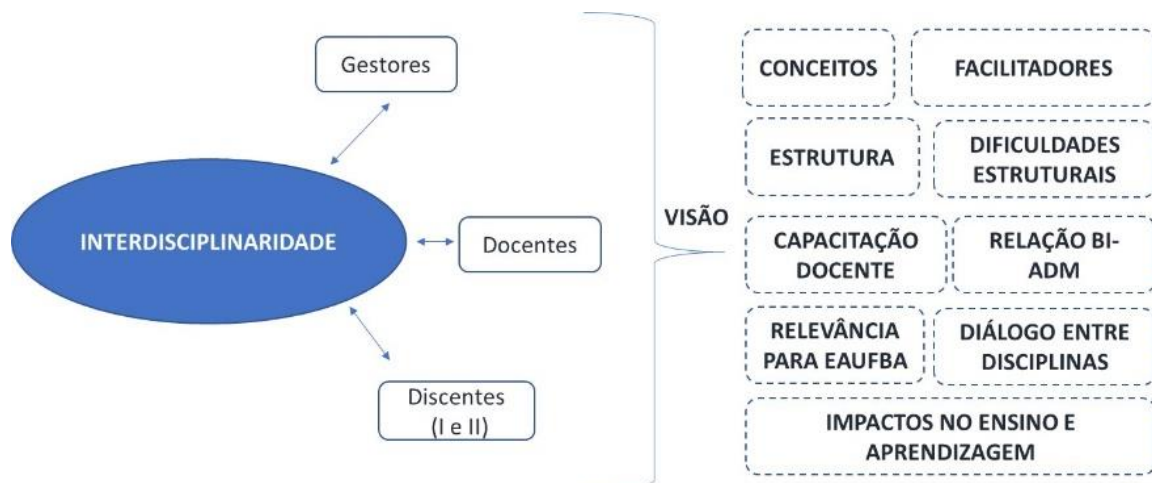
Gestores

INTERDISCIPLINARIDADE

Docentes

Discentes (I e II)

VISÃO

CONCEITOS

FACILITADORES

ESTRUTURA

DIFICULDADES ESTRUTURAIS

CAPACITAÇÃO DOCENTE

RELAÇÃO BI-ADM

RELEVÂNCIA PARA EAUFBA

DIÁLOGO ENTRE DISCIPLINAS

IMPACTOS NO ENSINO E APRENDIZAGEM